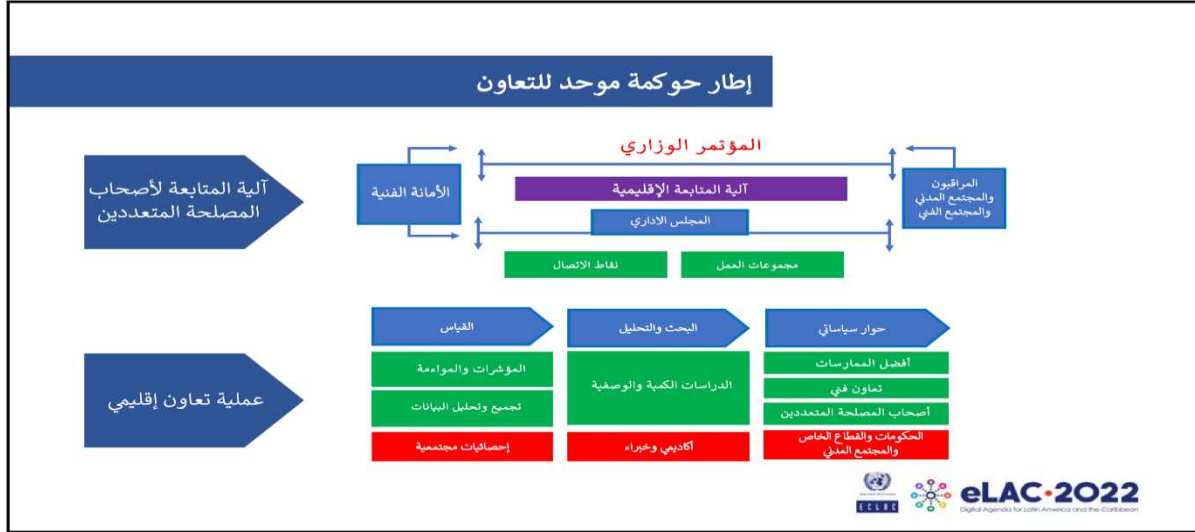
إطار حوكمة موحد للتعاون

آلية المتابعة لأصحاب المصلحة المتعددين

المؤتمر الوزاري

الأمانة الفنية

المراقبون والمجتمع المدني والمجتمع الفني

آلية المتابعة الإقليمية

المجلس الاداري

مجموعات العمل

نقاط الاتصال

عملية تعاون إقليمي

حوار سياساتي

البحث والتحليل

القياس

أفضل الممارسات

تعاون فني

أصحاب المصلحة المتعددين

الحكومات والقطاع الخاص والمجتمع المدني

الدراسات الكمية والوصفية

أكاديمي وخبراء

المؤشرات والمواءمة

تجميع وتحليل البيانات

إحصائيات مجتمعية

ECLAC

eLAC·2022
Digital Agenda for Latin America and the Caribbean